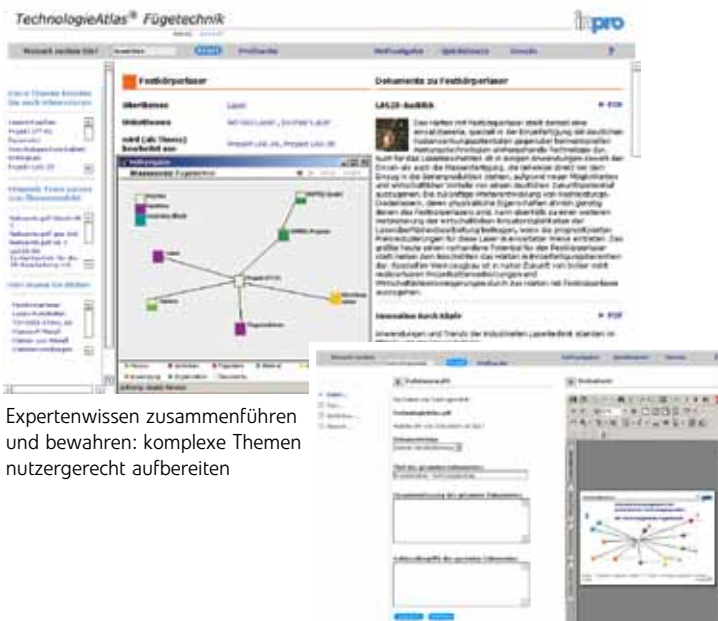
TechnologieAtlas® Fügetechnik

inpro

Festkörperlaser

Dokumente zu Festkörperlaser

LAS20-Ausblick

PDF

Innovation durch Kleben

PDF

Expertenwissen zusammenführen und bewahren: komplexe Themen nutzergerecht aufbereiten